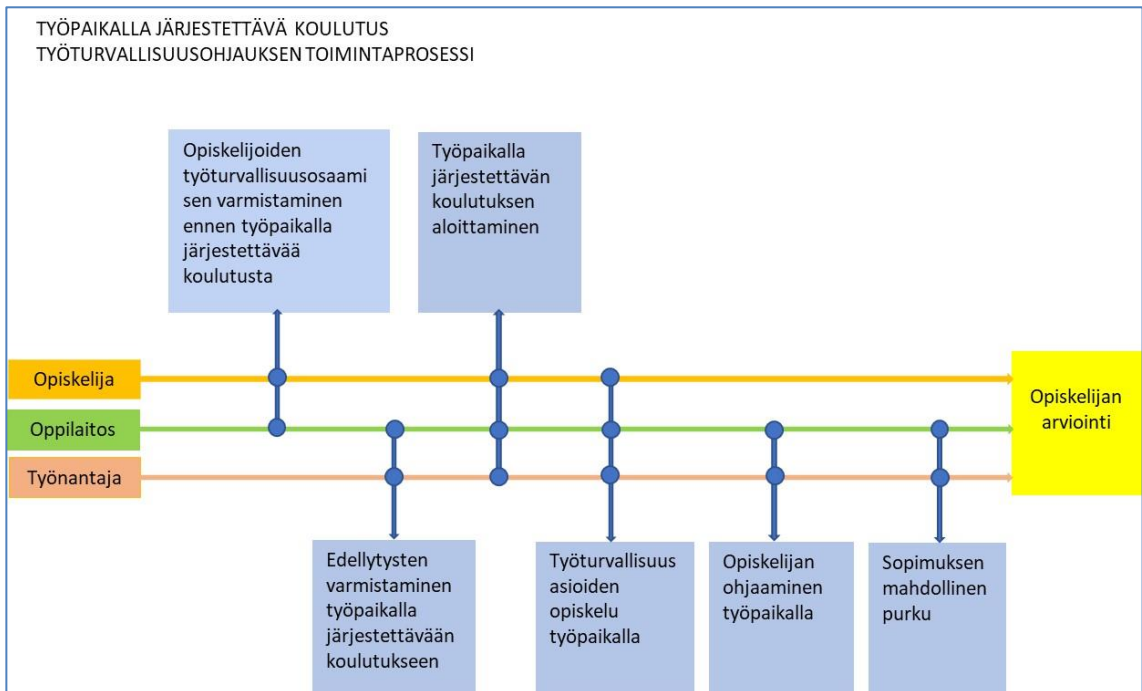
TYÖPAIKALLA JÄRJESTETTÄVÄ KOULUTUS
TYÖTURVALLISUUSOHJAUKSEN TOIMINTAPROSESSI

Opiskelijoiden työturvallisuusosaamisen varmistaminen ennen työpaikalla järjestettävää koulutusta

Työpaikalla järjestettävän koulutuksen aloittaminen

Opiskelija

Oppilaitos

Työnantaja

Opiskelijan arviointi

Edellytysten varmistaminen työpaikalla järjestettävään koulutukseen

Työturvallisuus asioiden opiskelu työpaikalla

Opiskelijan ohjaaminen työpaikalla

Sopimuksen mahdollinen purku